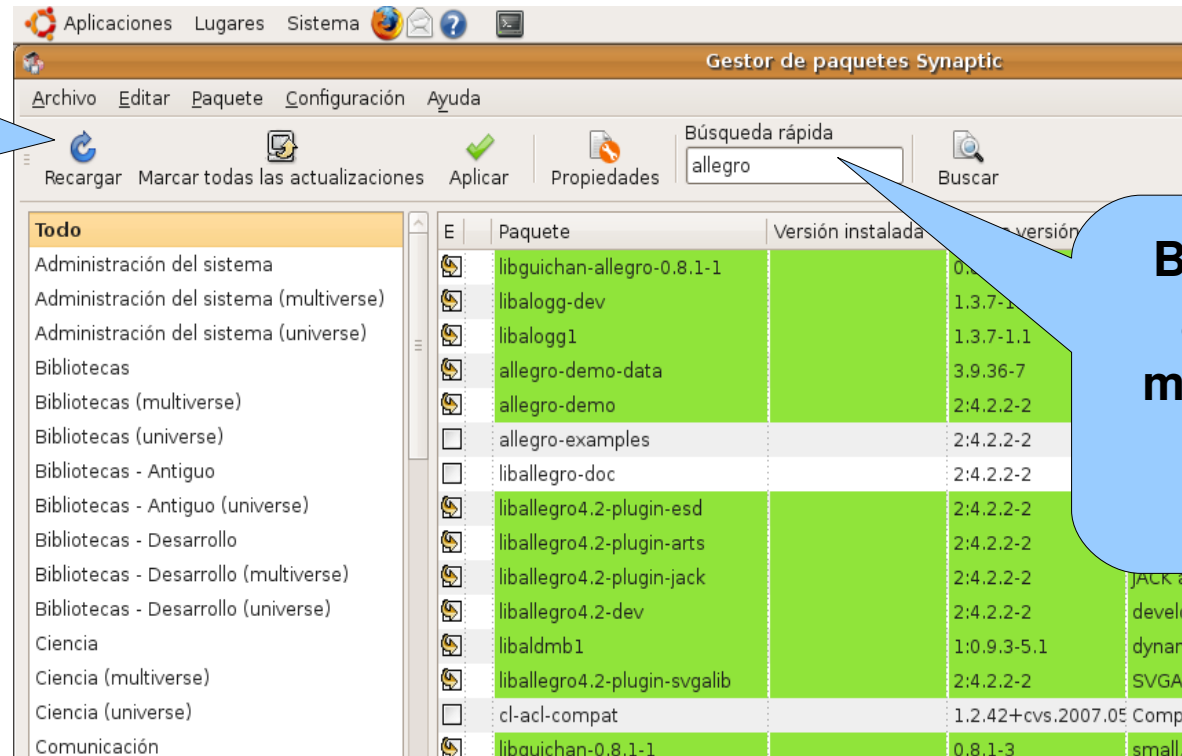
Aplicaciones Lugares Sistema

Gestor de paquetes Synaptic

Archivo Editar Paquete Configuración Ayuda

Recargar Marcar todas las actualizaciones Aplicar Propiedades Búsqueda rápida allegro Buscar

B
m

| Todo |
|---|
| Administración del sistema |
| Administración del sistema (multiverse) |
| Administración del sistema (universe) |
| Bibliotecas |
| Bibliotecas (multiverse) |
| Bibliotecas (universe) |
| Bibliotecas - Antiguo |
| Bibliotecas - Antiguo (universe) |
| Bibliotecas - Desarrollo |
| Bibliotecas - Desarrollo (multiverse) |
| Bibliotecas - Desarrollo (universe) |
| Ciencia |
| Ciencia (multiverse) |
| Ciencia (universe) |
| Comunicación |

| E | Paquete | Versión instalada | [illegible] versión | |
|---|---|---|---|---|
| | libguichan-allegro-0.8.1-1 | | 0.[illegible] | |
| | libalogg-dev | | 1.3.7-1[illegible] | |
| | libalogg1 | | 1.3.7-1.1 | |
| | allegro-demo-data | | 3.9.36-7 | |
| | allegro-demo | | 2:4.2.2-2 | |
| | allegro-examples | | 2:4.2.2-2 | |
| | liballegro-doc | | 2:4.2.2-2 | |
| | liballegro4.2-plugin-esd | | 2:4.2.2-2 | |
| | liballegro4.2-plugin-arts | | 2:4.2.2-2 | |
| | liballegro4.2-plugin-jack | | 2:4.2.2-2 | JACK a |
| | liballegro4.2-dev | | 2:4.2.2-2 | devel |
| | libaldmb1 | | 1:0.9.3-5.1 | dynar |
| | liballegro4.2-plugin-svgalib | | 2:4.2.2-2 | SVGA |
| | cl-acl-compat | | 1.2.42+cvs.2007.05 | Comp |
| | libguichan-0.8.1-1 | | 0.8.1-3 | small |